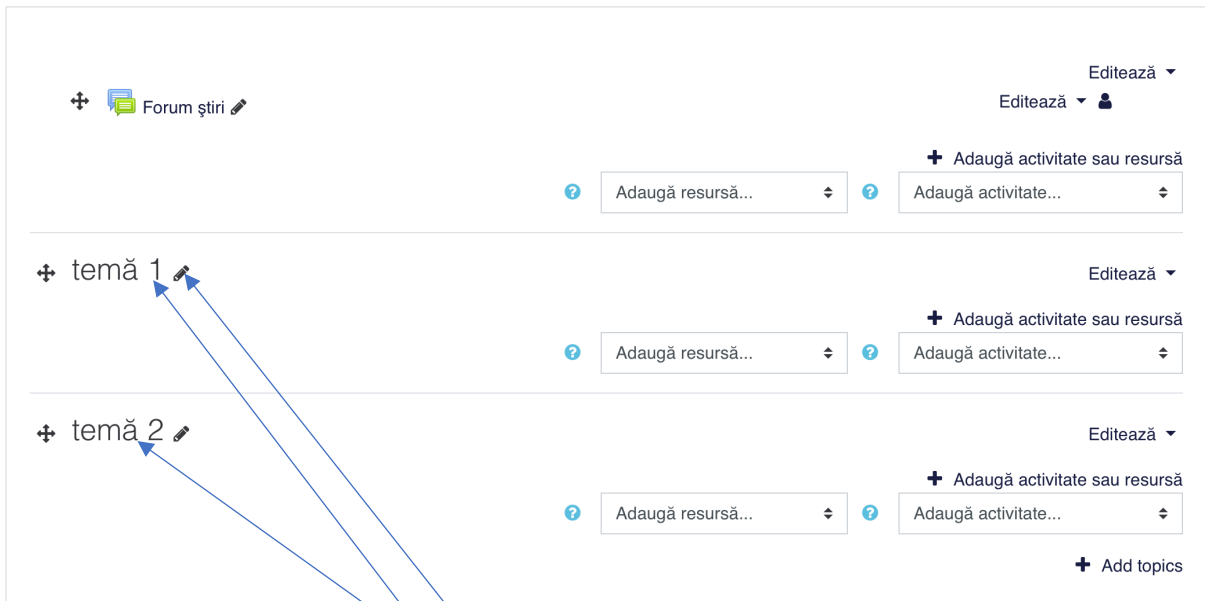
Editează

Forum ştiri

Editează

Adaugă activitate sau resursă

Adaugă resursă...

Adaugă activitate...

temă 1

Editează

Adaugă activitate sau resursă

Adaugă resursă...

Adaugă activitate...

temă 2

Editează

Adaugă activitate sau resursă

Adaugă resursă...

Adaugă activitate...

Add topics